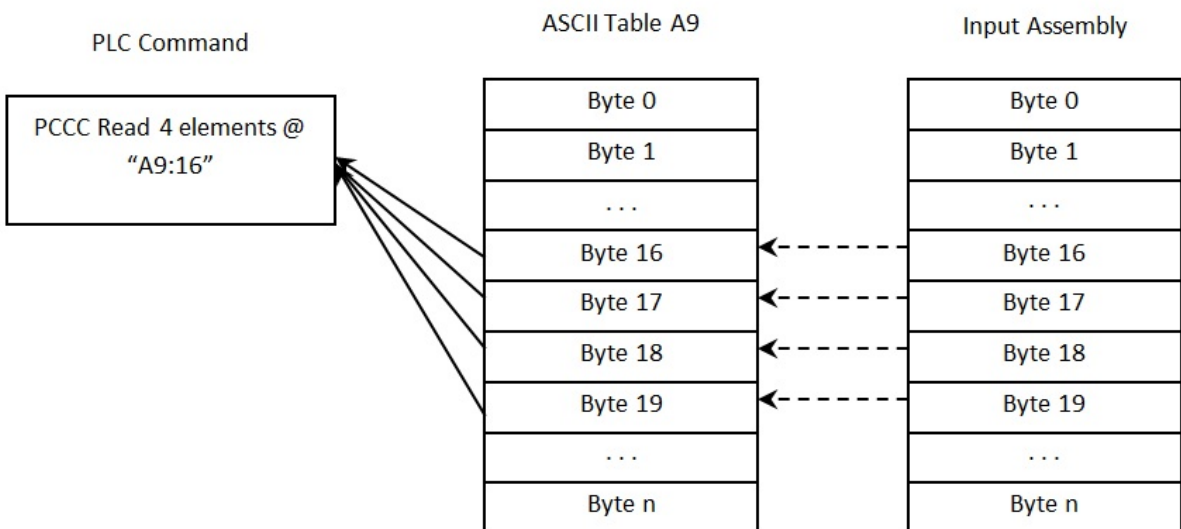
PLC Command

PCCC Read 4 elements @ “A9:16”

ASCII Table A9

| Byte 0 |
|---|
| Byte 1 |
| . . . |
| Byte 16 |
| Byte 17 |
| Byte 18 |
| Byte 19 |
| . . . |
| Byte n |

Input Assembly

| Byte 0 |
|---|
| Byte 1 |
| . . . |
| Byte 16 |
| Byte 17 |
| Byte 18 |
| Byte 19 |
| . . . |
| Byte n |